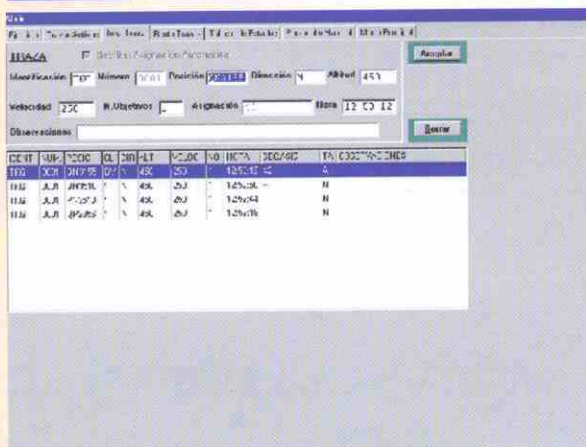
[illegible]

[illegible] | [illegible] | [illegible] | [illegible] | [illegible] | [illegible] | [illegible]

TRAZA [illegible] Aceptar

Identificación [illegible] Número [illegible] Posición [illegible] Dirección N Altitud 450

Velocidad 250 N.Objetivos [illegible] Asignación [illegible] Hora 12 50 12

Observaciones Borrar

| IDENT | NUM | POSIC | OL | DIR | ALT | VELOC | NO | HORA | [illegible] | TA | OBSERVACIONES |
|---|---|---|---|---|---|---|---|---|---|---|---|
| TEG | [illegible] | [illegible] | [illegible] | N | 450 | 250 | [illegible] | 12:50:12 | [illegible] | A | |
| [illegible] | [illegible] | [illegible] | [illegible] | N | 450 | 250 | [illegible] | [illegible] | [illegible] | N | |
| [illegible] | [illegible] | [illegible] | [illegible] | N | 450 | 250 | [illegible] | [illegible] | | N | |
| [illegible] | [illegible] | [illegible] | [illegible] | N | 450 | 250 | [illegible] | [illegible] | | N | |